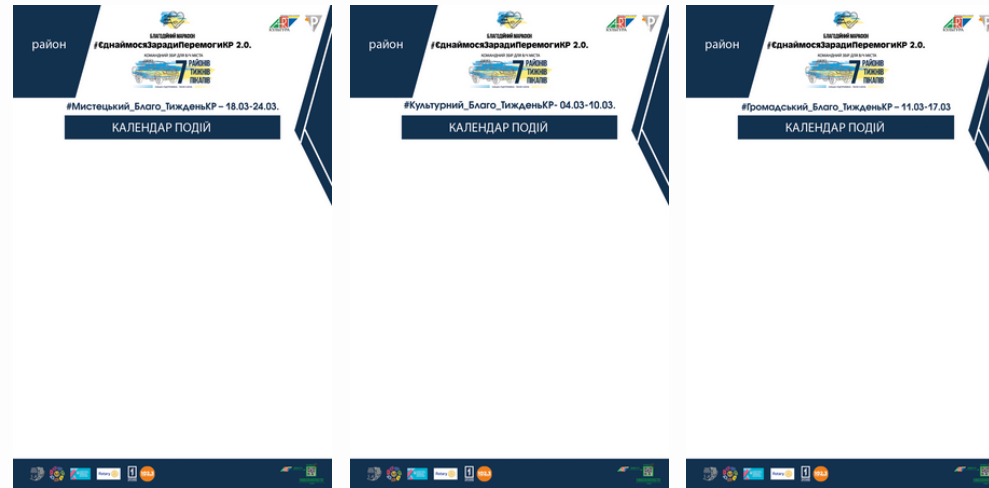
район

БЛАГОДІЙНИЙ МАРАФОН
#ЄднаймосяЗарадиПеремогиКР 2.0.
КОМАНДНИЙ ЗБІР ДЛЯ ВІЙСЬКА ТА МІСТА
7 РАЙОНІВ ТИЖНІВ ПІКАПІВ

#Мистецький_Благо_ТижденьКР – 18.03-24.03.

КАЛЕНДАР ПОДІЙ

район

БЛАГОДІЙНИЙ МАРАФОН
#ЄднаймосяЗарадиПеремогиКР 2.0.
КОМАНДНИЙ ЗБІР ДЛЯ ВІЙСЬКА ТА МІСТА
7 РАЙОНІВ ТИЖНІВ ПІКАПІВ

#Культурний_Благо_ТижденьКР- 04.03-10.03.

КАЛЕНДАР ПОДІЙ

район

БЛАГОДІЙНИЙ МАРАФОН
#ЄднаймосяЗарадиПеремогиКР 2.0.
КОМАНДНИЙ ЗБІР ДЛЯ ВІЙСЬКА ТА МІСТА
7 РАЙОНІВ ТИЖНІВ ПІКАПІВ

#Громадський_Благо_ТижденьКР – 11.03-17.03

КАЛЕНДАР ПОДІЙ